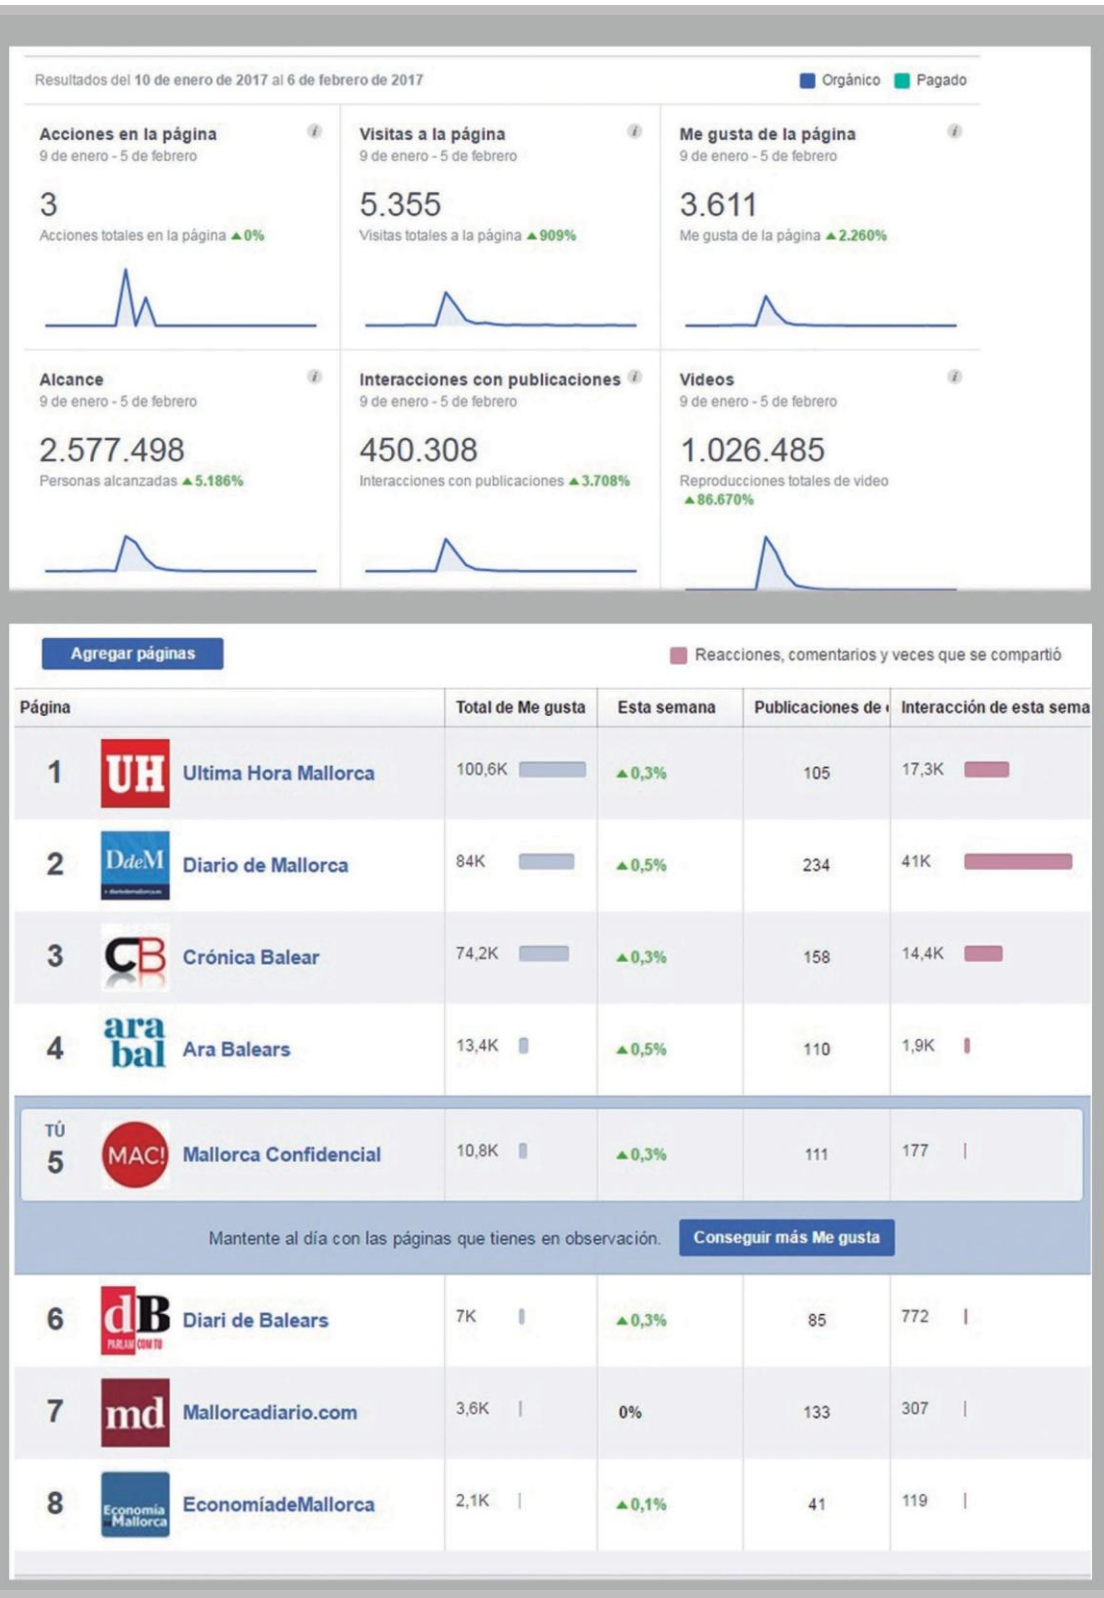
Resultados del 10 de enero de 2017 al 6 de febrero de 2017

Orgánico Pagado

Acciones en la página
9 de enero - 5 de febrero
3
Acciones totales en la página ▲0%

Visitas a la página
9 de enero - 5 de febrero
5.355
Visitas totales a la página ▲909%

Me gusta de la página
9 de enero - 5 de febrero
3.611
Me gusta de la página ▲2.260%

Alcance
9 de enero - 5 de febrero
2.577.498
Personas alcanzadas ▲5.186%

Interacciones con publicaciones
9 de enero - 5 de febrero
450.308
Interacciones con publicaciones ▲3.708%

Videos
9 de enero - 5 de febrero
1.026.485
Reproducciones totales de video ▲86.670%

Agregar páginas

Reacciones, comentarios y veces que se compartió

| Página | | Total de Me gusta | Esta semana | Publicaciones de | Interacción de esta sema |
|---|---|---|---|---|---|
| 1 | UH Ultima Hora Mallorca | 100,6K | ▲0,3% | 105 | 17,3K |
| 2 | DdeM Diario de Mallorca | 84K | ▲0,5% | 234 | 41K |
| 3 | CB Crónica Balear | 74,2K | ▲0,3% | 158 | 14,4K |
| 4 | ara bal Ara Balears | 13,4K | ▲0,5% | 110 | 1,9K |
| TÚ 5 | MAC! Mallorca Confidencial | 10,8K | ▲0,3% | 111 | 177 |

Mantente al día con las páginas que tienes en observación. Conseguir más Me gusta

| | | | | | |
|---|---|---|---|---|---|
| 6 | dB Diari de Balears | 7K | ▲0,3% | 85 | 772 |
| 7 | md Mallorcadiario.com | 3,6K | 0% | 133 | 307 |
| 8 | Economía de Mallorca EconomíadeMallorca | 2,1K | ▲0,1% | 41 | 119 |